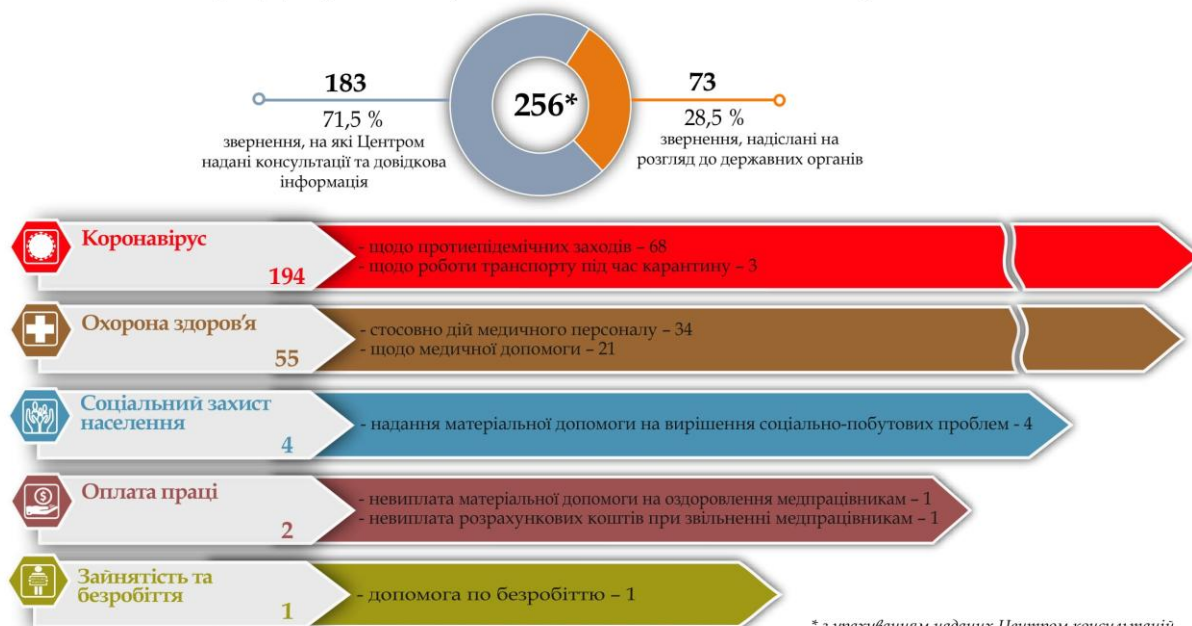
183
71,5 %
звернення, на які Центром надані консультації та довідкова інформація

256*

73
28,5 %
звернення, надіслані на розгляд до державних органів

Коронавірус
194
- щодо протиепідемічних заходів – 68
- щодо роботи транспорту під час карантину – 3

Охорона здоров'я
55
- стосовно дій медичного персоналу – 34
- щодо медичної допомоги – 21

Соціальний захист населення
4
- надання матеріальної допомоги на вирішення соціально-побутових проблем - 4

Оплата праці
2
- невиплата матеріальної допомоги на оздоровлення медпрацівникам – 1
- невиплата розрахункових коштів при звільненні медпрацівникам – 1

Зайнятість та безробіття
1
- допомога по безробіттю – 1

* з урахуванням наданих Центром консультацій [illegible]